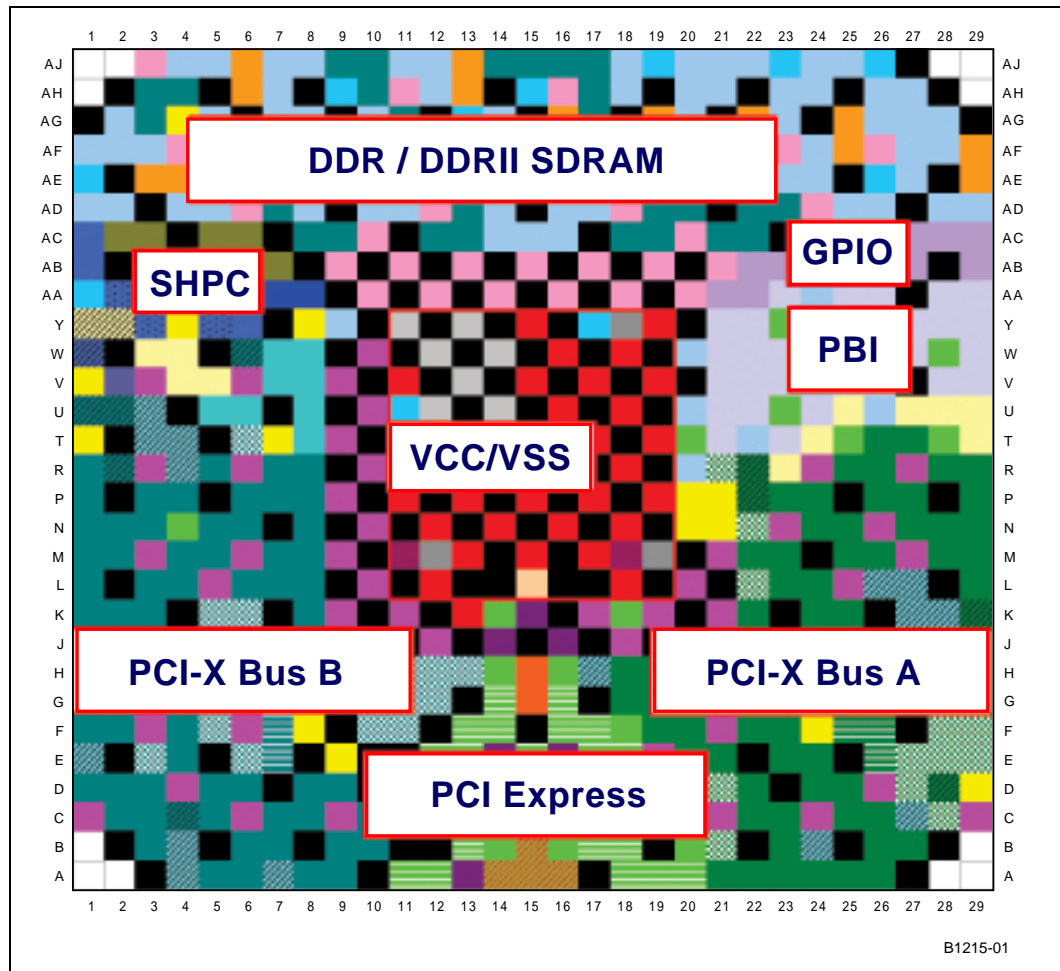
1 2 3 4 5 6 7 8 9 10 11 12 13 14 15 16 17 18 19 20 21 22 23 24 25 26 27 28 29

AJ AH AG AF AE AD AC AB AA Y W V U T R P N M L K J H G F E D C B A

DDR / DDRII SDRAM

GPIO

SHPC

PBI

VCC/VSS

PCI-X Bus B

PCI-X Bus A

PCI Express

AJ AH AG AF AE AD AC AB AA Y W V U T R P N M L K J H G F E D C B A

1 2 3 4 5 6 7 8 9 10 11 12 13 14 15 16 17 18 19 20 21 22 23 24 25 26 27 28 29

B1215-01